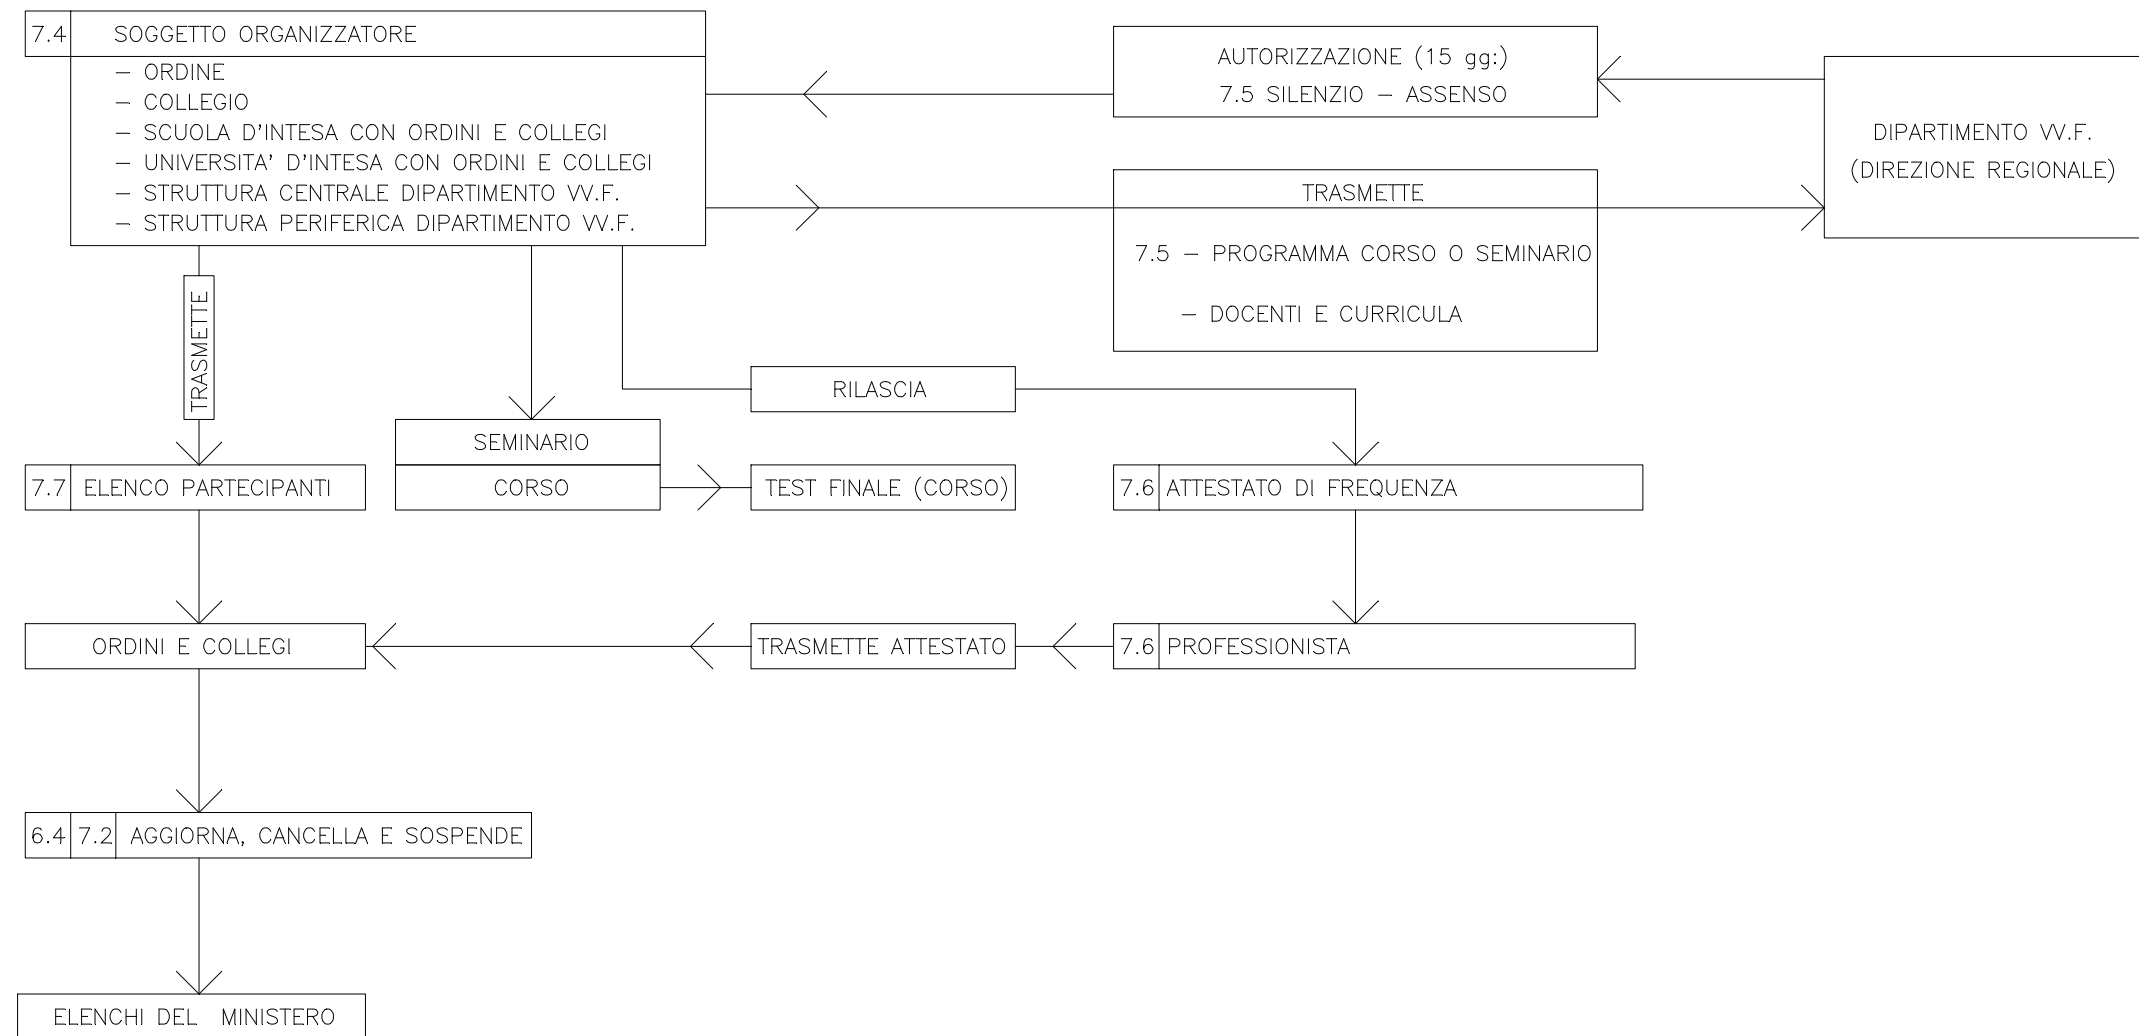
7.4 SOGGETTO ORGANIZZATORE
– ORDINE
– COLLEGIO
– SCUOLA D'INTESA CON ORDINI E COLLEGI
– UNIVERSITA' D'INTESA CON ORDINI E COLLEGI
– STRUTTURA CENTRALE DIPARTIMENTO VV.F.
– STRUTTURA PERIFERICA DIPARTIMENTO VV.F.

AUTORIZZAZIONE (15 gg:)
7.5 SILENZIO – ASSENSO

DIPARTIMENTO VV.F.
(DIREZIONE REGIONALE)

TRASMETTE
7.5 – PROGRAMMA CORSO O SEMINARIO
– DOCENTI E CURRICULA

TRASMETTE

RILASCIA

SEMINARIO
CORSO

TEST FINALE (CORSO)

7.7 ELENCO PARTECIPANTI

7.6 ATTESTATO DI FREQUENZA

ORDINI E COLLEGI

TRASMETTE ATTESTATO

7.6 PROFESSIONISTA

6.4 7.2 AGGIORNA, CANCELLA E SOSPENDE

ELENCHI DEL MINISTERO